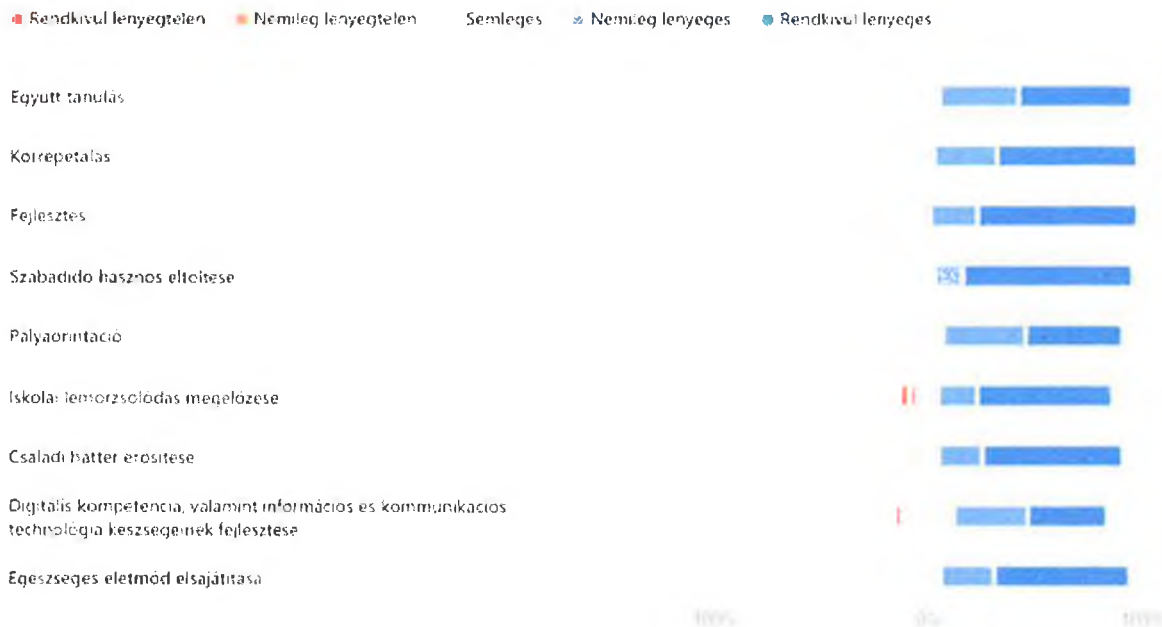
Rendkívül lenyegtelen · Nemileg lenyegtelen · Semleges · Nemileg lenyeges · Rendkívül lenyeges

Együtt tanulás

Korrepetálás

Fejlesztés

Szabadidő hasznos eltöltése

Pályaorintáció

Iskolai lemorzsolódás megelőzése

Családi hátter erősítése

Digitális kompetencia, valamint információs és kommunikációs technológia készségeinek fejlesztése

Egészséges életmód elsajátítása

100%    0%    100%